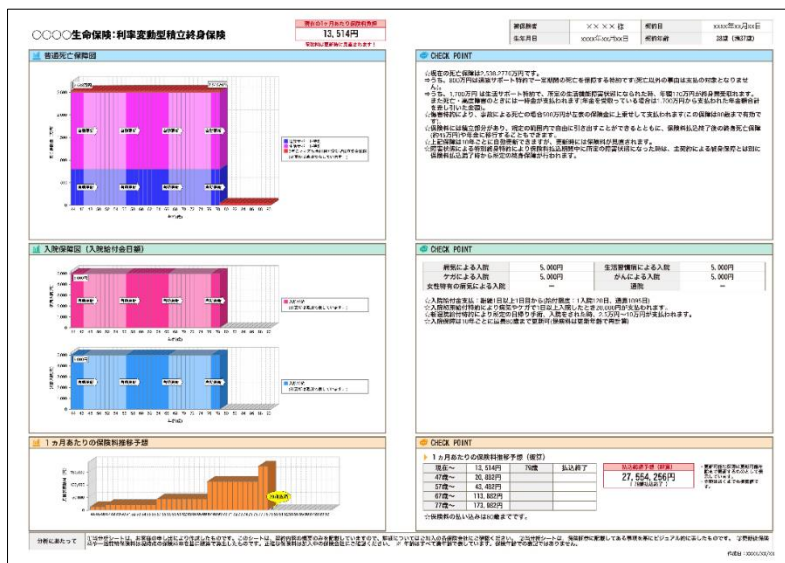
○○○○生命保険：利率変動型積立終身保険

現在の1ヵ月あたり保険料合計

13,514円

| 被保険者 | ××××様 | 契約日 | xxxx年xx月xx日 |
|---|---|---|---|
| 生年月日 | xxxx年xx月xx日 | 契約年齢 | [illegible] |

普通死亡保障図

CHECK POINT

☆現在の死亡保障は3,530,776万円です。

入院保障図（入院給付金日額）

CHECK POINT

| 病気による入院 | 5,000円 | 生活習慣病による入院 | 5,000円 |
|---|---|---|---|
| ケガによる入院 | 5,000円 | がんによる入院 | 5,000円 |
| 女性特有の病気による入院 | ― | 通院 | ― |

1ヵ月あたりの保険料推移予想

CHECK POINT

1ヵ月あたりの保険料推移予想（概算）

| 現在〜 | 13,514円 | 79歳 | 払込終了 |
|---|---|---|---|
| 47歳〜 | 26,802円 | | |
| 57歳〜 | 43,492円 | | |
| 67歳〜 | 113,802円 | | |
| 77歳〜 | 173,902円 | | |

払込総額予想（概算）

27,554,256円

☆保険料の払い込みは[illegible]まです。

分析にあたって